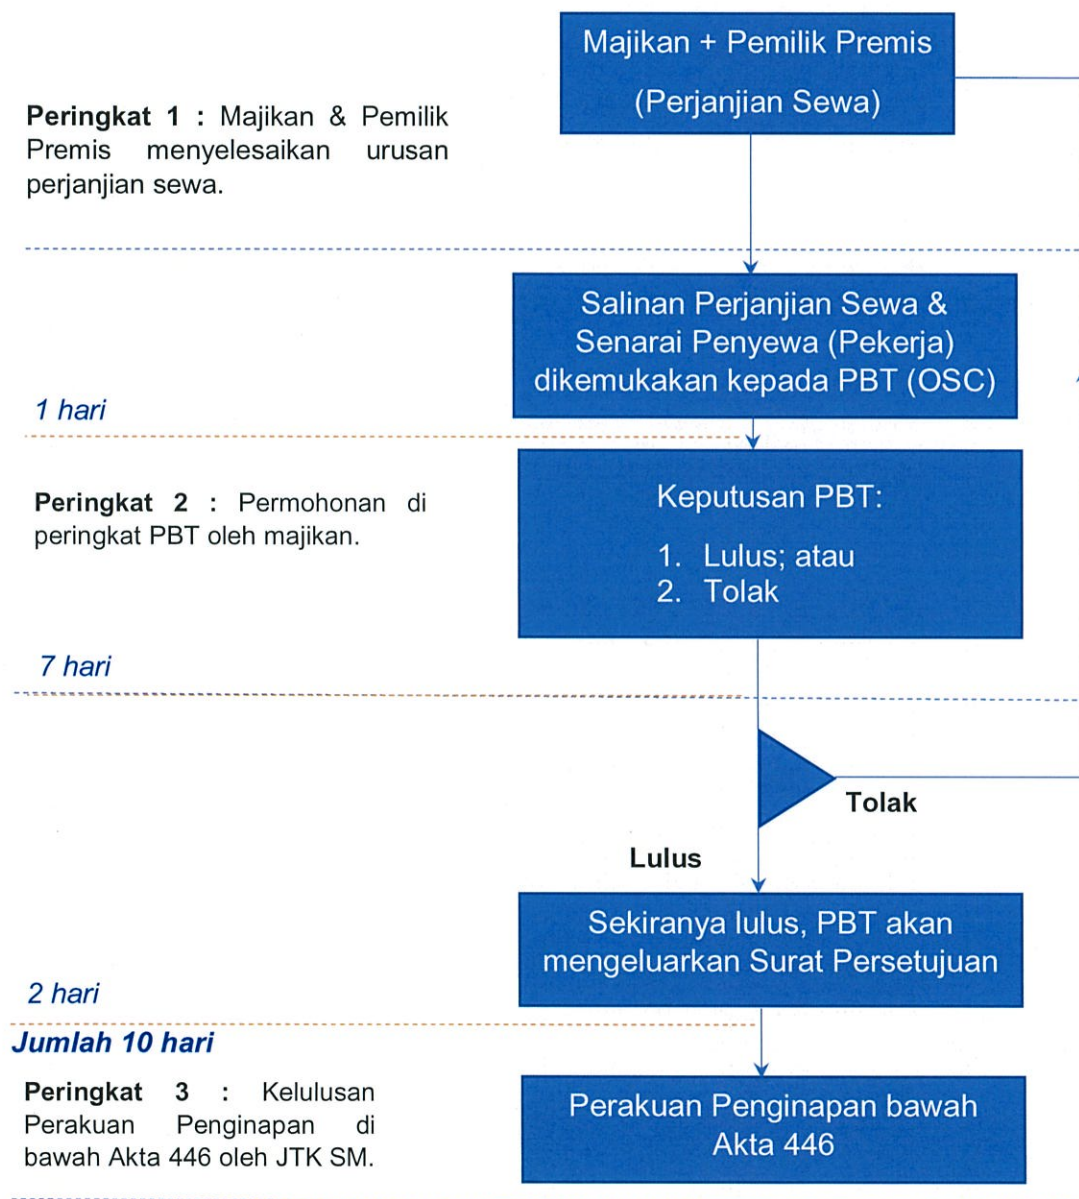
Majikan + Pemilik Premis

(Perjanjian Sewa)

**Peringkat 1 :** Majikan & Pemilik Premis menyelesaikan urusan perjanjian sewa.

Salinan Perjanjian Sewa & Senarai Penyewa (Pekerja) dikemukakan kepada PBT (OSC)

*1 hari*

**Peringkat 2 :** Permohonan di peringkat PBT oleh majikan.

Keputusan PBT:

1. Lulus; atau
2. Tolak

*7 hari*

**Tolak**

**Lulus**

Sekiranya lulus, PBT akan mengeluarkan Surat Persetujuan

*2 hari*

***Jumlah 10 hari***

**Peringkat 3 :** Kelulusan Perakuan Penginapan di bawah Akta 446 oleh JTK SM.

Perakuan Penginapan bawah Akta 446